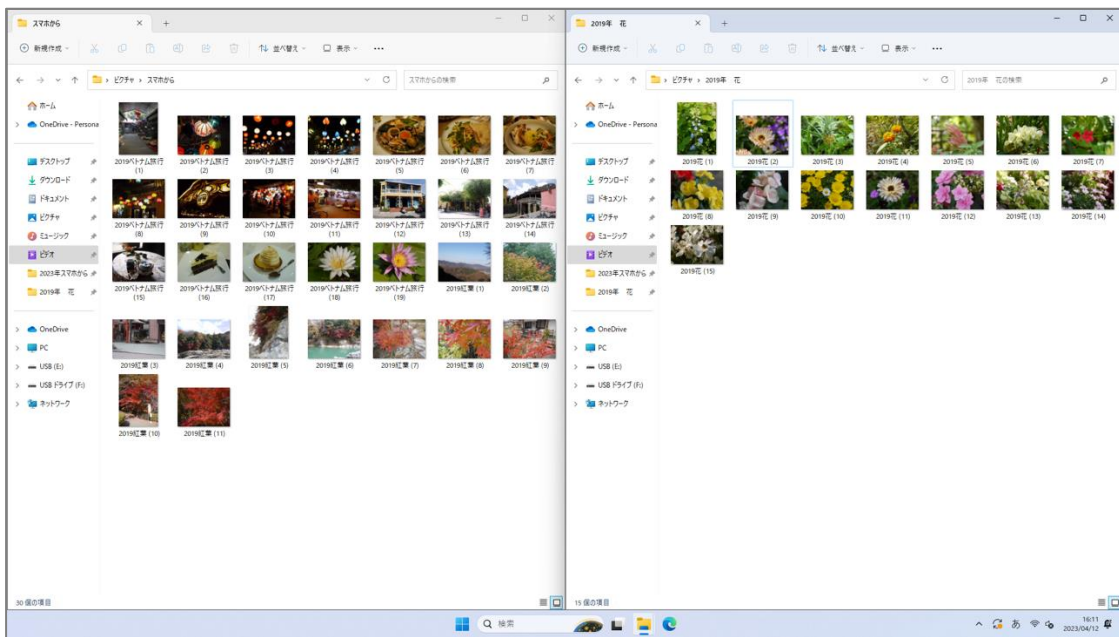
スマホから ×

新規作成 並べ替え 表示 ···

ピクチャ › スマホから

スマホからの検索

ホーム
OneDrive - Persona

デスクトップ
ダウンロード
ドキュメント
ピクチャ
ミュージック
ビデオ
2023年スマホから
2019年 花

OneDrive
PC
USB (E:)
USB ドライブ (F:)
ネットワーク

2019ベトナム旅行 (1)
2019ベトナム旅行 (2)
2019ベトナム旅行 (3)
2019ベトナム旅行 (4)
2019ベトナム旅行 (5)
2019ベトナム旅行 (6)
2019ベトナム旅行 (7)
2019ベトナム旅行 (8)
2019ベトナム旅行 (9)
2019ベトナム旅行 (10)
2019ベトナム旅行 (11)
2019ベトナム旅行 (12)
2019ベトナム旅行 (13)
2019ベトナム旅行 (14)
2019ベトナム旅行 (15)
2019ベトナム旅行 (16)
2019ベトナム旅行 (17)
2019ベトナム旅行 (18)
2019ベトナム旅行 (19)
2019紅葉 (1)
2019紅葉 (2)
2019紅葉 (3)
2019紅葉 (4)
2019紅葉 (5)
2019紅葉 (6)
2019紅葉 (7)
2019紅葉 (8)
2019紅葉 (9)
2019紅葉 (10)
2019紅葉 (11)

30 個の項目

2019年 花 ×

新規作成 並べ替え 表示 ···

ピクチャ › 2019年 花

2019年 花の検索

ホーム
OneDrive - Persona

デスクトップ
ダウンロード
ドキュメント
ピクチャ
ミュージック
ビデオ
2023年スマホから
2019年 花

OneDrive
PC
USB (E:)
USB ドライブ (F:)
ネットワーク

2019花 (1)
2019花 (2)
2019花 (3)
2019花 (4)
2019花 (5)
2019花 (6)
2019花 (7)
2019花 (8)
2019花 (9)
2019花 (10)
2019花 (11)
2019花 (12)
2019花 (13)
2019花 (14)
2019花 (15)

15 個の項目

検索

あ 16:11 2023/04/12